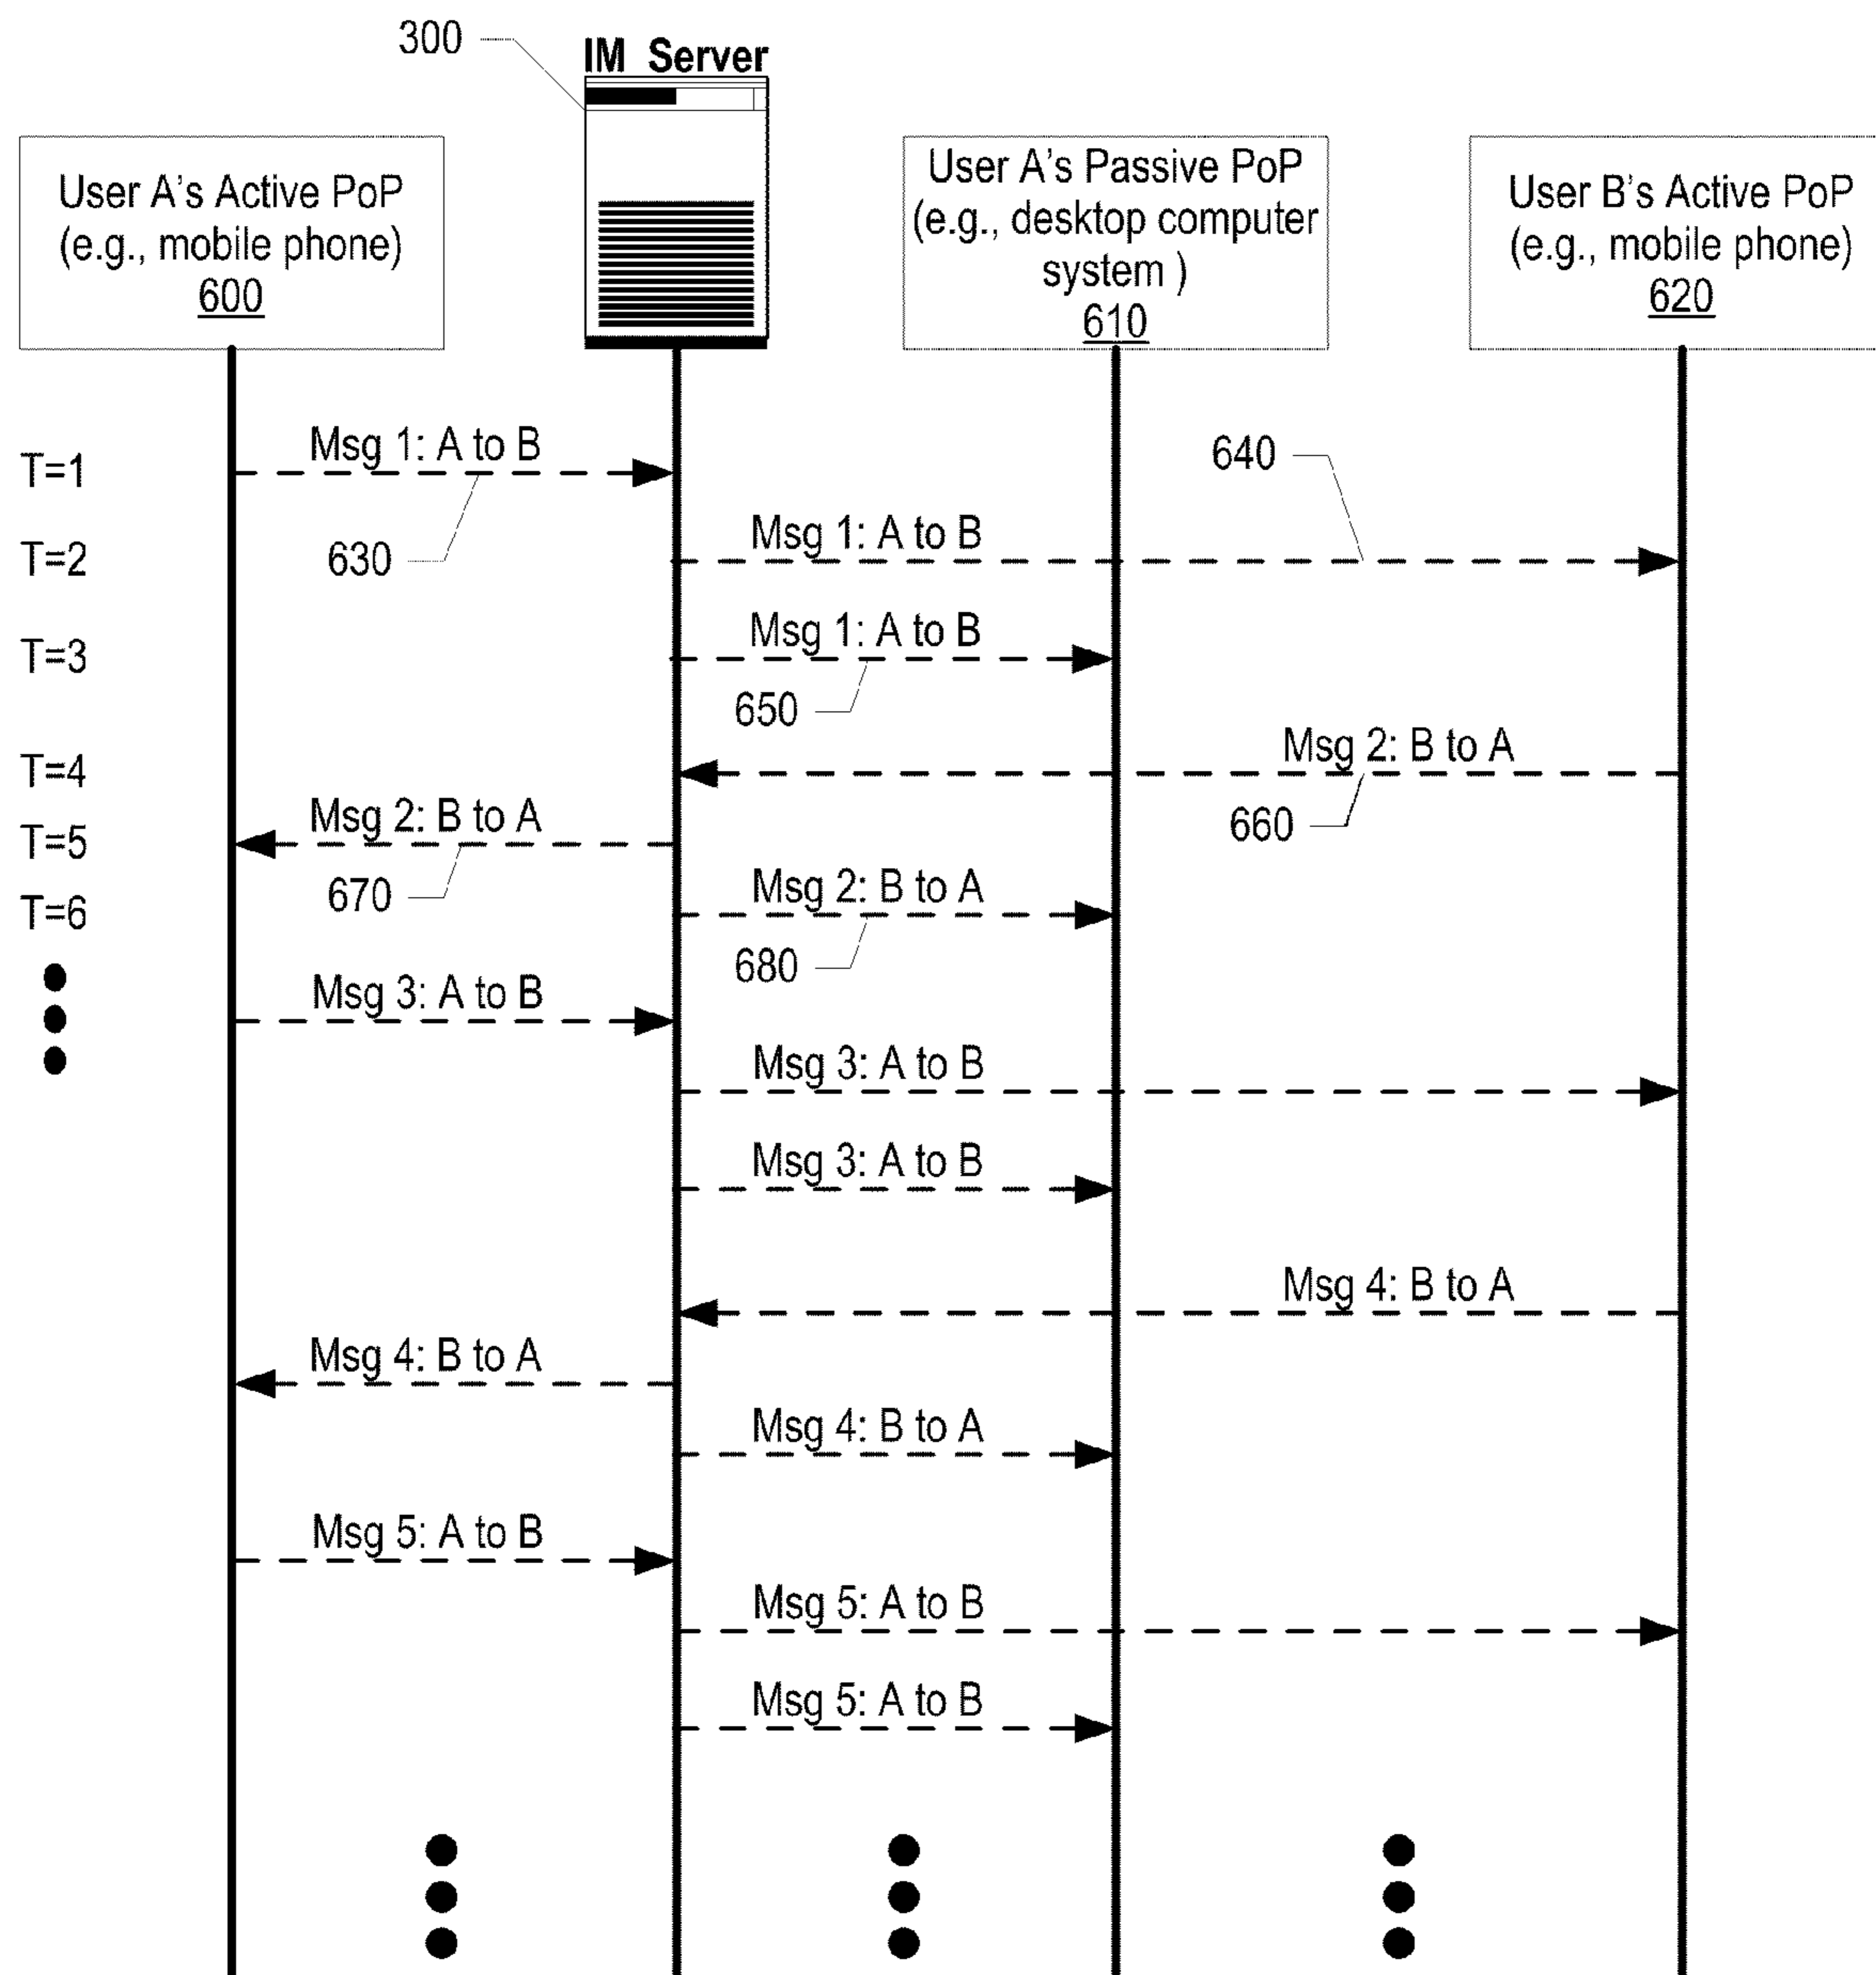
300

IM Server

User A's Active PoP (e.g., mobile phone) 600

User A's Passive PoP (e.g., desktop computer system ) 610

User B's Active PoP (e.g., mobile phone) 620

T=1

Msg 1: A to B

640

630

T=2

Msg 1: A to B

T=3

Msg 1: A to B

650

T=4

Msg 2: B to A

660

T=5

Msg 2: B to A

670

T=6

Msg 2: B to A

680

Msg 3: A to B

Msg 3: A to B

Msg 3: A to B

Msg 4: B to A

Msg 4: B to A

Msg 4: B to A

Msg 5: A to B

Msg 5: A to B

Msg 5: A to B